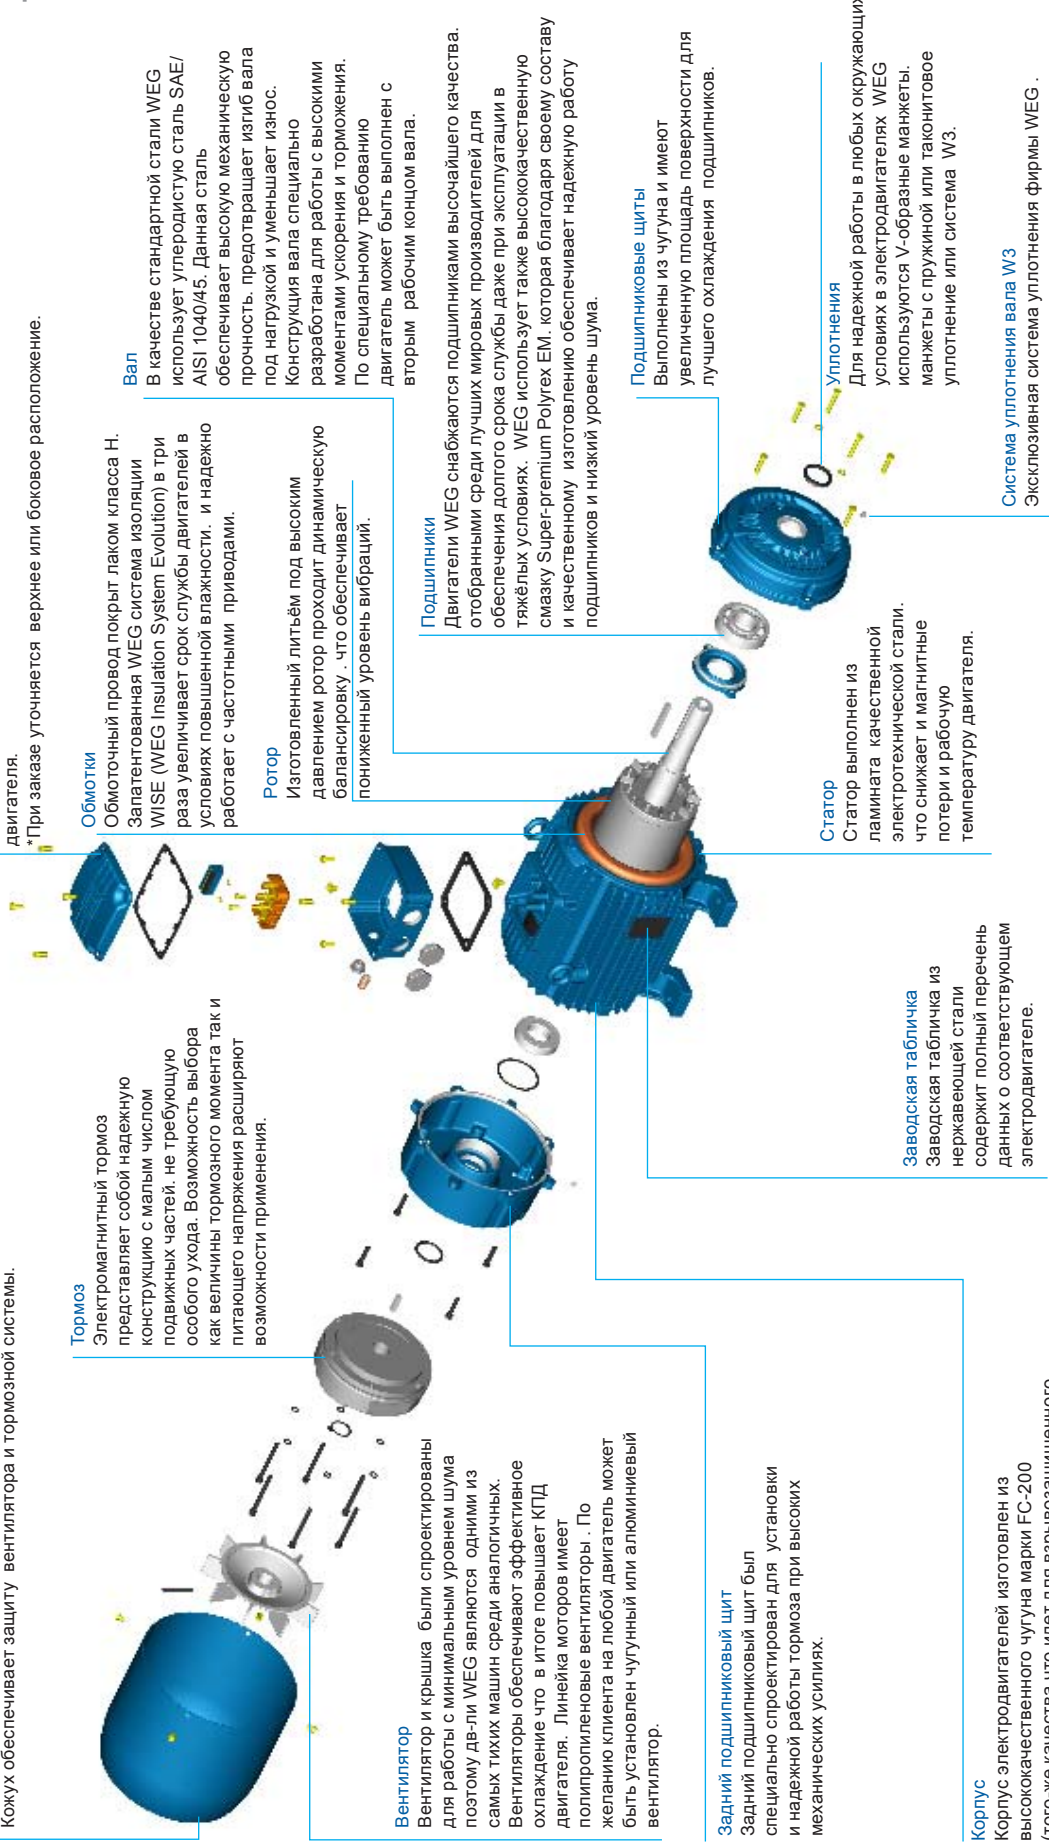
Кожух обеспечивает защиту вентилятора и тормозной системы.

двигателя.
*При заказе уточняется верхнее или боковое расположение.

Тормоз
Электромагнитный тормоз представляет собой надежную конструкцию с малым числом подвижных частей. не требующую особого ухода. Возможность выбора как величины тормозного момента так и питающего напряжения расширяют возможности применения.

Обмотки
Обмоточный провод покрыт лаком класса H. Запатентованная WEG система изоляции WISE (WEG Insulation System Evolution) в три раза увеличивает срок службы двигателей в условиях повышенной влажности. и надежно работает с частотными приводами.

Ротор
Изготовленный литьём под высоким давлением ротор проходит динамическую балансировку . что обеспечивает пониженный уровень вибраций.

Вал
В качестве стандартной стали WEG использует углеродистую сталь SAE/ AISI 1040/45. Данная сталь обеспечивает высокую механическую прочность. предотвращает изгиб вала под нагрузкой и уменьшает износ. Конструкция вала специально разработана для работы с высокими моментами ускорения и торможения. По специальному требованию двигатель может быть выполнен с вторым рабочим концом вала.

Подшипники
Двигатели WEG снабжаются подшипниками высочайшего качества. отобранными среди лучших мировых производителей для обеспечения долгого срока службы даже при эксплуатации в тяжёлых условиях. WEG использует также высококачественную смазку Super-premium Polyrex EM. которая благодаря своему составу и качественному изготовлению обеспечивает надежную работу подшипников и низкий уровень шума.

Подшипниковые щиты
Выполнены из чугуна и имеют увеличенную площадь поверхности для лучшего охлаждения подшипников.

Уплотнения
Для надежной работы в любых окружающих условиях в электродвигателях WEG используются V-образные манжеты. манжеты с пружиной или таконитовое уплотнение или система W3.

Система уплотнения вала W3
Эксклюзивная система уплотнения фирмы WEG .

Статор
Статор выполнен из ламината качественной электротехнической стали. что снижает и магнитные потери и рабочую температуру двигателя.

Заводская табличка
Заводская табличка из нержавеющей стали содержит полный перечень данных о соответствующем электродвигателе.

Вентилятор
Вентилятор и крышка были спроектированы для работы с минимальным уровнем шума поэтому дв-ли WEG являются одними из самых тихих машин среди аналогичных. Вентиляторы обеспечивают эффективное охлаждение что в итоге повышает КПД двигателя. Линейка моторов имеет полипропиленовые вентиляторы . По желанию клиента на любой двигатель может быть установлен чугунный или алюминиевый вентилятор.

Задний подшипниковый щит
Задний подшипниковый щит был специально спроектирован для установки и надежной работы тормоза при высоких механических усилиях.

Корпус
Корпус электродвигателей изготовлен из высококачественного чугуна марки FC-200
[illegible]